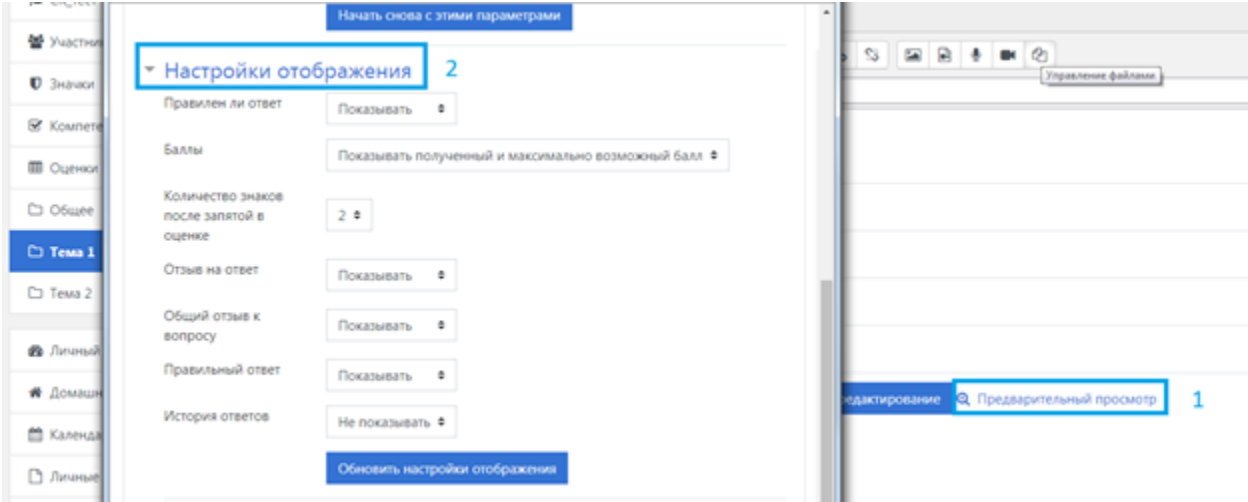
Участни
Значки
Компете
Оценки
Общее
Тема 1
Тема 2
Личный
Домаш
Календ
Личные

Начать снова с этими параметрами

Настройки отображения 2

Правилен ли ответ Показывать

Баллы Показывать полученный и максимально возможный балл

Количество знаков после запятой в оценке 2

Отзыв на ответ Показывать

Общий отзыв к вопросу Показывать

Правильный ответ Показывать

История ответов Не показывать

Обновить настройки отображения

Управление файлами

едактирование Предварительный просмотр 1